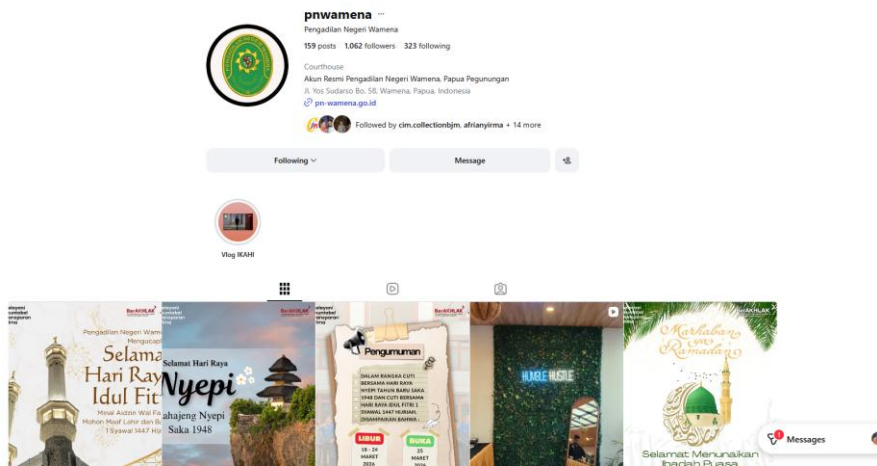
pnwamena ···
Pengadilan Negeri Wamena
159 posts 1,062 followers 323 following
Courthouse
Akun Resmi Pengadilan Negeri Wamena, Papua Pegunungan
Jl. Yos Sudarso Bo. 58, Wamena, Papua, Indonesia
pn-wamena.go.id
Followed by cim.collectionbjm, afrianyirma + 14 more

Following
Message

Vlog IKAHI

BerAKHLAK
Pengadilan Negeri Wame
Mengucap
Selama
Hari Ray
Idul Fit
Minal Aidzin Wal Fa
Mohon Maaf Lahir dan B
1 Syawal 1447 Hi

BerAKHLAK
Selamat Hari Raya
Nyepi
ahajeng Nyepi
Saka 1948

BerAKHLAK
Pengumuman
DALAM RANGKA CUTI BERSAMA HARI RAYA NYEPI TAHUN BARU SAKA 1948 DAN CUTI BERSAMA HARI RAYA IDUL FITRI 1 SYAWAL 1447 HIJRIAH, DISAMPAIKAN BAHWA :
LIBUR
18 - 24
MARET
2026
BUKA
25
MARET
2026

HUMBLE HUSTLE

Marhaban ya Ramadan
Selamat Menunaikan
Ibadah Puasa

Messages